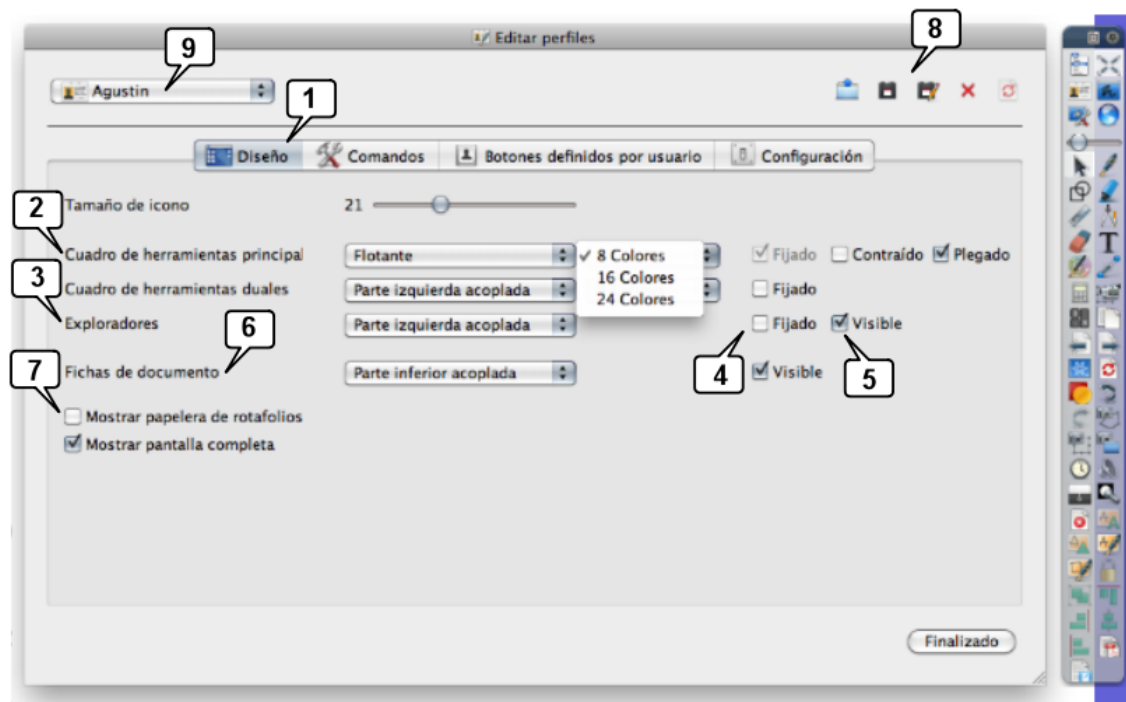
Editar perfiles

9

8

Agustin

1

Diseño
Comandos
Botones definidos por usuario
Configuración

2

Tamaño de icono
21

Cuadro de herramientas principal
Flotante
✓ 8 Colores
16 Colores
24 Colores
Fijado
Contraído
Plegado

3

Cuadro de herramientas duales
Parte izquierda acoplada
Fijado

Exploradores
6
Parte izquierda acoplada
Fijado
Visible

Fichas de documento
Parte inferior acoplada
4
Visible
5

7

Mostrar papelera de rotafolios
Mostrar pantalla completa

Finalizado

T